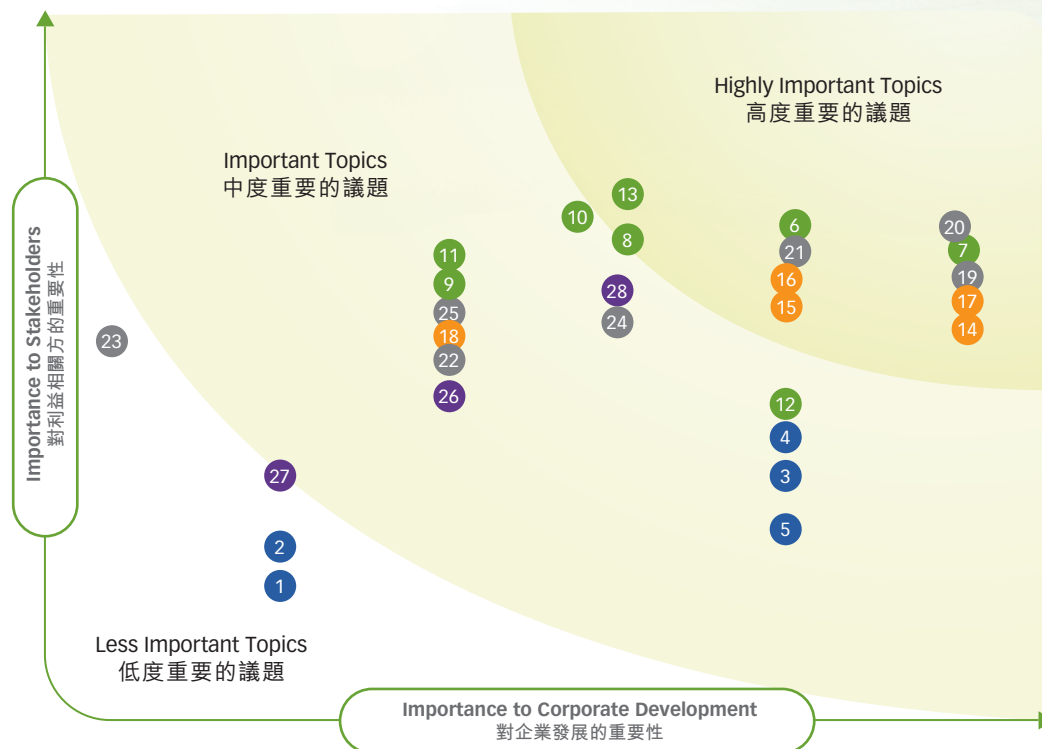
Highly Important Topics
高度重要的議題

Important Topics
中度重要的議題

Importance to Stakeholders
對利益相關方的重要性

13
10
8
6
20
21
7
16
19
15
17
14
11
9
28
25
24
18
22
26
23
12
4
27
3
5
2
1

Less Important Topics
低度重要的議題

Importance to Corporate Development
對企業發展的重要性